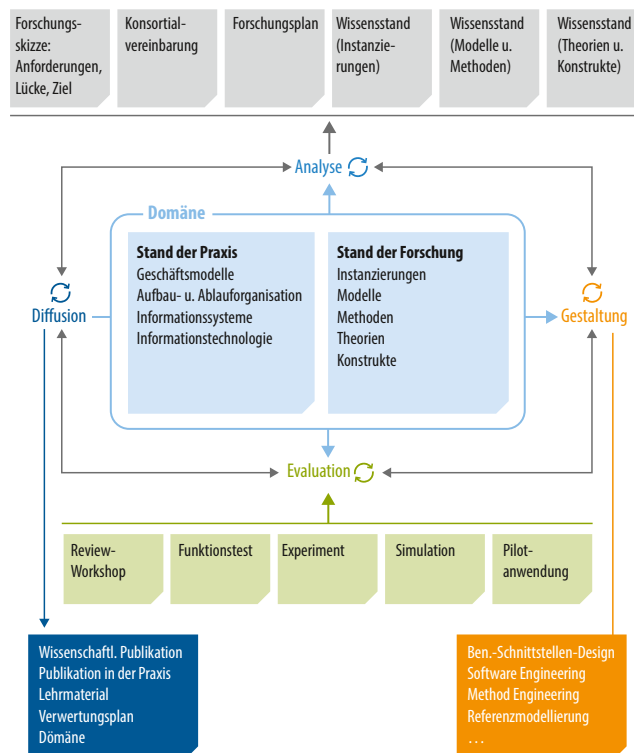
Forschungsskizze: Anforderungen, Lücke, Ziel

Konsortialvereinbarung

Forschungsplan

Wissensstand (Instanzierungen)

Wissensstand (Modelle u. Methoden)

Wissensstand (Theorien u. Konstrukte)

Analyse

Domäne

Stand der Praxis
Geschäftsmodelle
Aufbau- u. Ablauforganisation
Informationssysteme
Informationstechnologie

Stand der Forschung
Instanzierungen
Modelle
Methoden
Theorien
Konstrukte

Diffusion

Gestaltung

Evaluation

Review-Workshop

Funktionstest

Experiment

Simulation

Pilotanwendung

Wissenschaftl. Publikation
Publikation in der Praxis
Lehrmaterial
Verwertungsplan
Dömäne

Ben.-Schnittstellen-Design
Software Engineering
Method Engineering
Referenzmodellierung
...